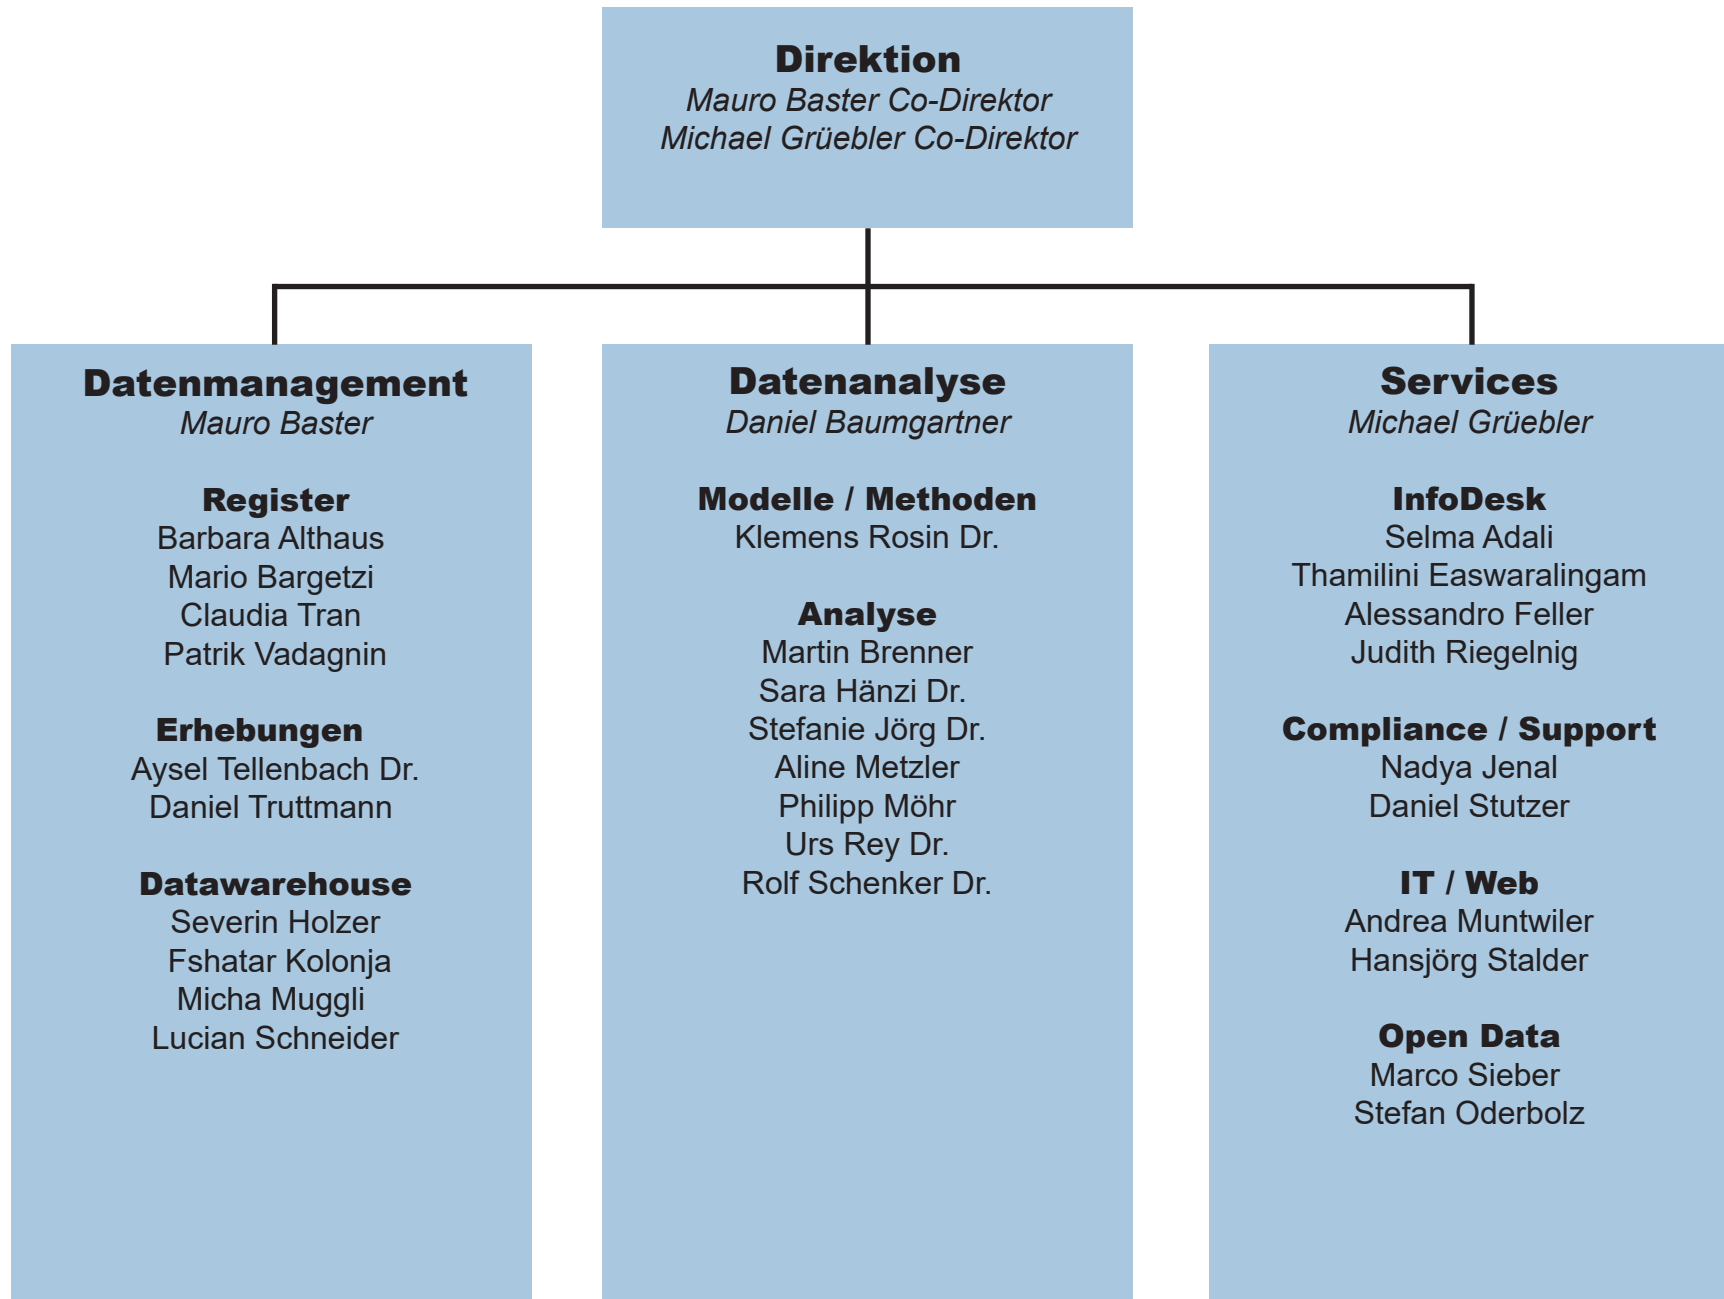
Direktion
Mauro Baster Co-Direktor
Michael Grüebler Co-Direktor

Datenmanagement
Mauro Baster

Register
Barbara Althaus
Mario Bargetzi
Claudia Tran
Patrik Vadagnin

Erhebungen
Aysel Tellenbach Dr.
Daniel Truttmann

Datawarehouse
Severin Holzer
Fshatar Kolonja
Micha Muggli
Lucian Schneider

Datenanalyse
Daniel Baumgartner

Modelle / Methoden
Klemens Rosin Dr.

Analyse
Martin Brenner
Sara Hänzi Dr.
Stefanie Jörg Dr.
Aline Metzler
Philipp Möhr
Urs Rey Dr.
Rolf Schenker Dr.

Services
Michael Grüebler

InfoDesk
Selma Adali
Thamilini Easwaralingam
Alessandro Feller
Judith Riegelnig

Compliance / Support
Nadya Jenal
Daniel Stutzer

IT / Web
Andrea Muntwiler
Hansjörg Stalder

Open Data
Marco Sieber
Stefan Oderbolz